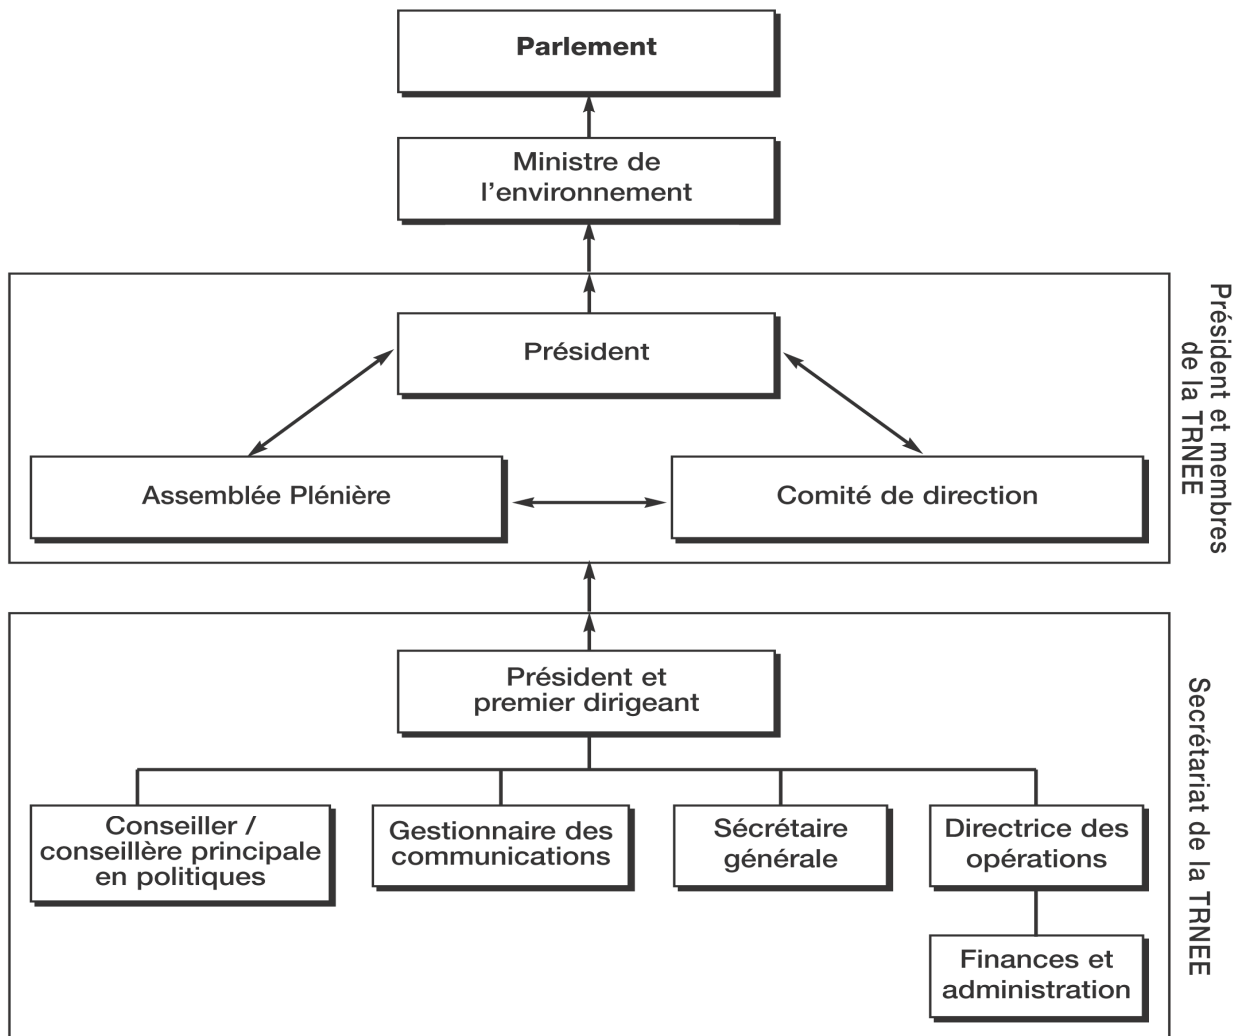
Parlement

Ministre de l'environnement

Président

Assemblée Plénière

Comité de direction

Président et membres de la TRNEE

Président et premier dirigeant

Conseiller / conseillère principale en politiques

Gestionnaire des communications

Sécrétaire générale

Directrice des opérations

Finances et administration

Secrétariat de la TRNEE